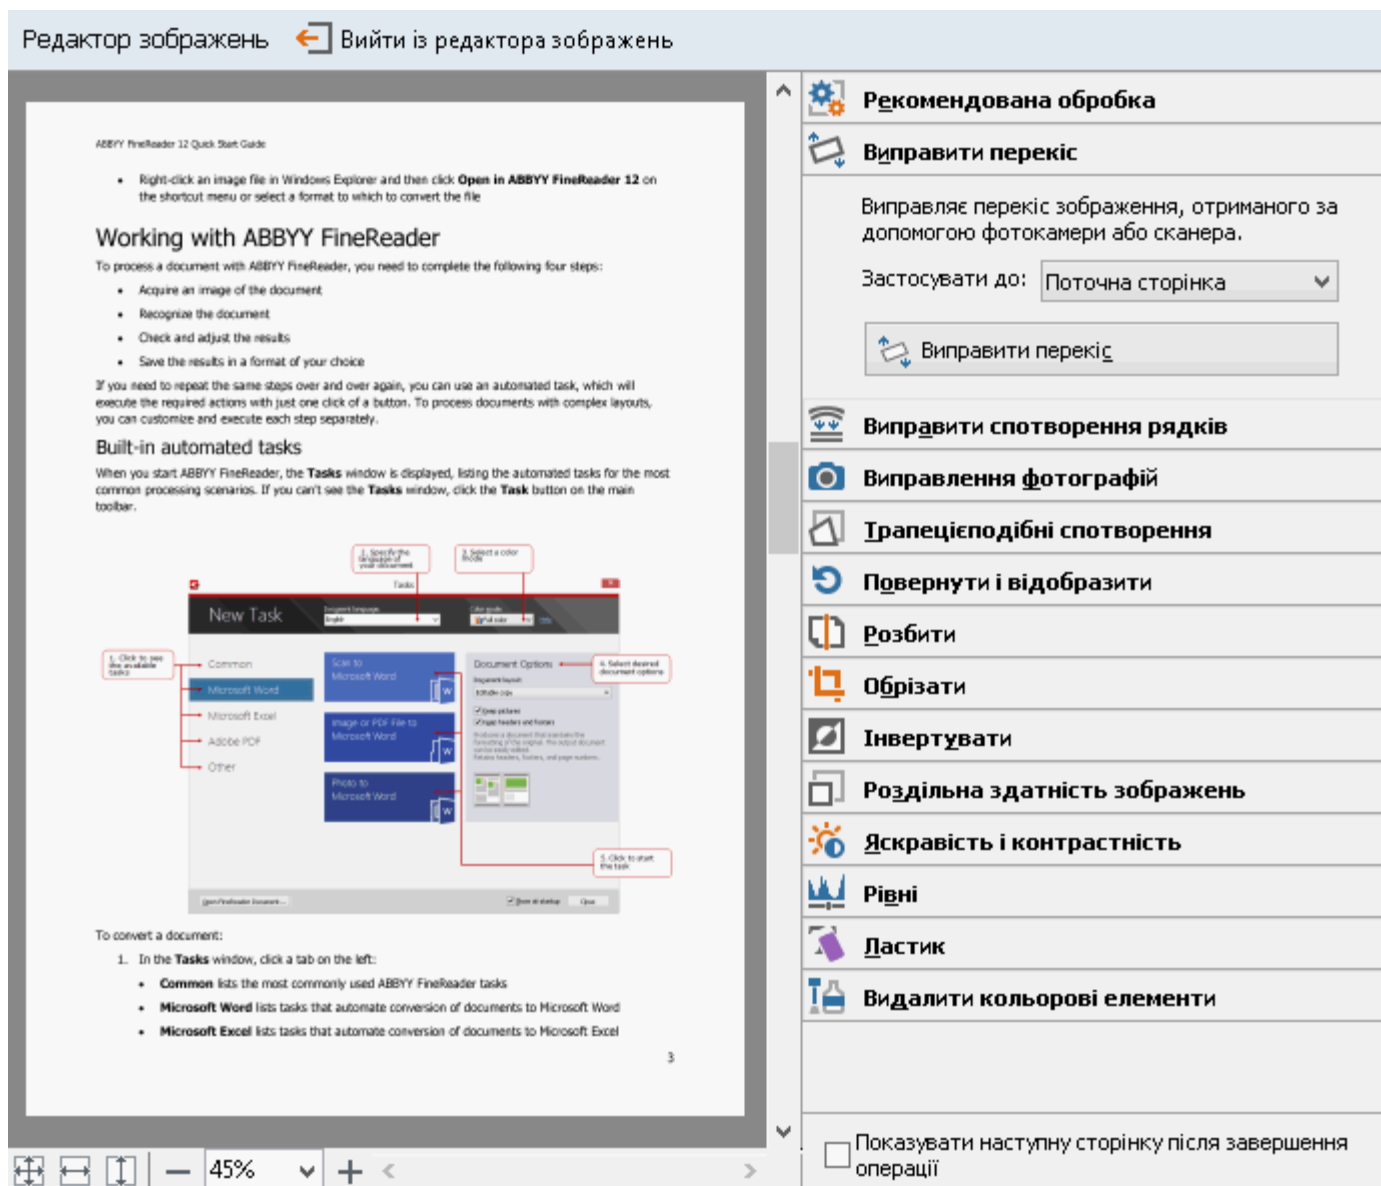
Редактор зображень Вийти із редактора зображень

ABBYY FineReader 12 Quick Start Guide

• Right-click an image file in Windows Explorer and then click **Open in ABBYY FineReader 12** on the shortcut menu or select a format to which to convert the file

Working with ABBYY FineReader

To process a document with ABBYY FineReader, you need to complete the following four steps:

• Acquire an image of the document
• Recognize the document
• Check and adjust the results
• Save the results in a format of your choice

If you need to repeat the same steps over and over again, you can use an automated task, which will execute the required actions with just one click of a button. To process documents with complex layouts, you can customize and execute each step separately.

Built-in automated tasks

When you start ABBYY FineReader, the **Tasks** window is displayed, listing the automated tasks for the most common processing scenarios. If you can't see the **Tasks** window, click the **Task** button on the main toolbar.

2. Specify the language of your document
3. Select a color mode
Tasks
New Task
1. Click to see the available tasks
Common
Microsoft Word
Microsoft Excel
Adobe PDF
Other
Scan to Microsoft Word
Image or PDF File to Microsoft Word
Photo to Microsoft Word
Document Options
4. Select desired document options
5. Click to start the task

To convert a document:

1. In the **Tasks** window, click a tab on the left:

• **Common** lists the most commonly used ABBYY FineReader tasks
• **Microsoft Word** lists tasks that automate conversion of documents to Microsoft Word
• **Microsoft Excel** lists tasks that automate conversion of documents to Microsoft Excel

3

45%

Рекомендована обробка
Виправити перекіс
Виправляє перекіс зображення, отриманого за допомогою фотокамери або сканера.
Застосувати до: Поточна сторінка
Виправити перекіс
Виправити спотворення рядків
Виправлення фотографій
Трапецієподібні спотворення
Повернути і відобразити
Розбити
Обрізати
Інвертувати
Роздільна здатність зображень
Яскравість і контрастність
Рівні
Ластик
Видалити кольорові елементи
Показувати наступну сторінку після завершення операції